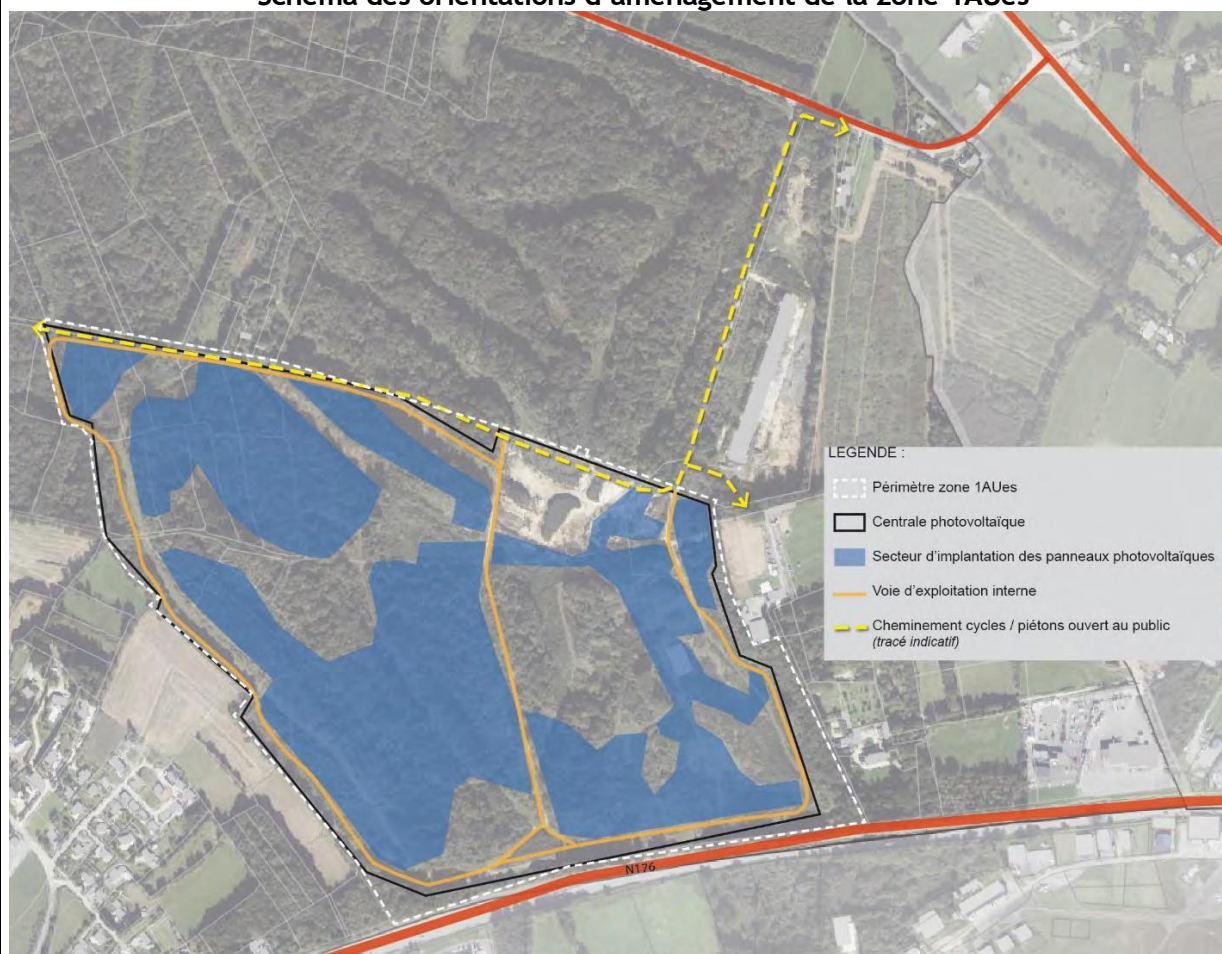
Schéma des orientations d'aménagement de la zone 1AUes

LEGENDE :

Périmètre zone 1AUes

Centrale photovoltaïque

Secteur d'implantation des panneaux photovoltaïques

Voie d'exploitation interne

Cheminement cycles / piétons ouvert au public
*(tracé indicatif)*

N176